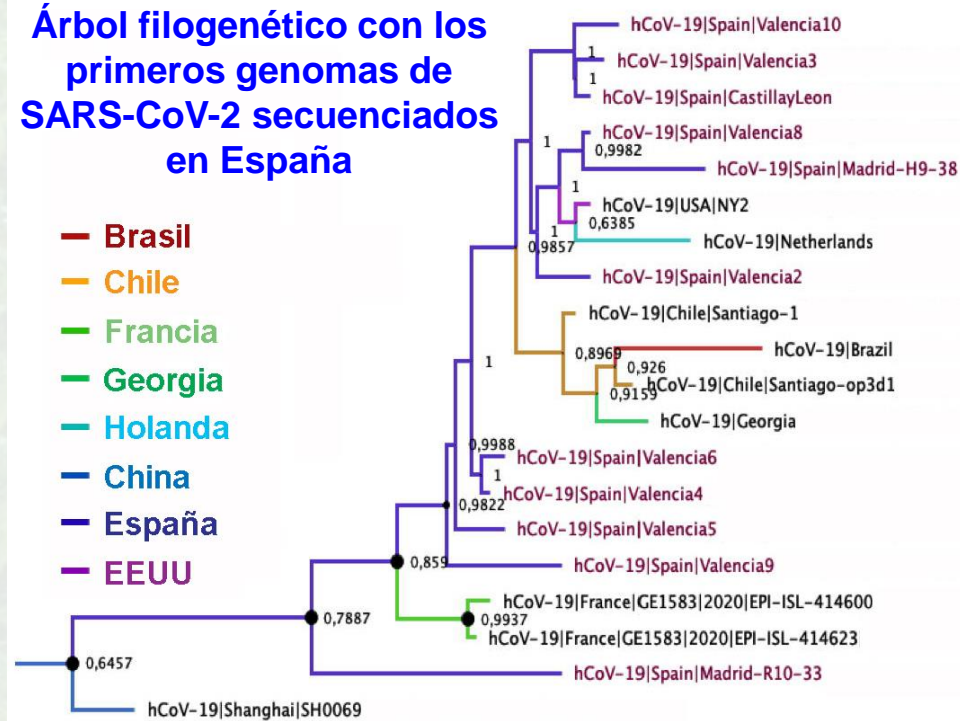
Árbol filogenético con los primeros genomas de SARS-CoV-2 secuenciados en España

Brasil
Chile
Francia
Georgia
Holanda
China
España
EEUU

hCoV-19|Spain|Valencia10
1
hCoV-19|Spain|Valencia3
1
hCoV-19|Spain|CastillayLeon
1
hCoV-19|Spain|Valencia8
0,9982
hCoV-19|Spain|Madrid-H9-38
1
hCoV-19|USA|NY2
1
0,6385
0,9857
hCoV-19|Netherlands
hCoV-19|Spain|Valencia2
hCoV-19|Chile|Santiago-1
1
0,8969
hCoV-19|Brazil
0,926
hCoV-19|Chile|Santiago-op3d1
0,9159
hCoV-19|Georgia
0,9988
hCoV-19|Spain|Valencia6
1
hCoV-19|Spain|Valencia4
0,9822
hCoV-19|Spain|Valencia5
0,859
hCoV-19|Spain|Valencia9
0,7887
hCoV-19|France|GE1583|2020|EPI-ISL-414600
0,9937
hCoV-19|France|GE1583|2020|EPI-ISL-414623
0,6457
hCoV-19|Spain|Madrid-R10-33
hCoV-19|Shanghai|SH0069